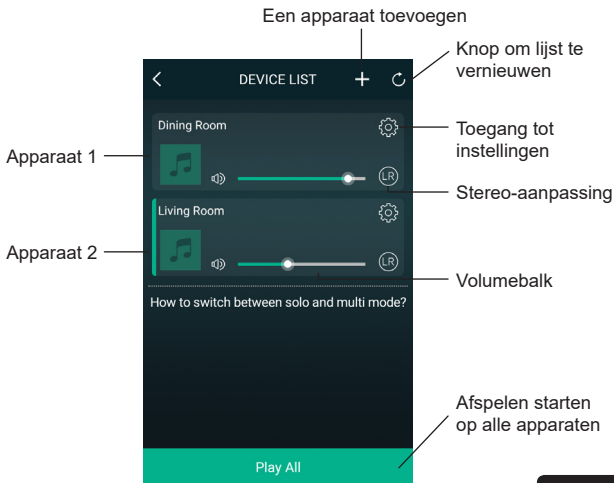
Een apparaat toevoegen

Knop om lijst te vernieuwen

DEVICE LIST

Dining Room

Toegang tot instellingen

Apparaat 1

LR

Stereo-aanpassing

Living Room

Apparaat 2

LR

Volumebalk

How to switch between solo and multi mode?

Afspelen starten op alle apparaten

Play All